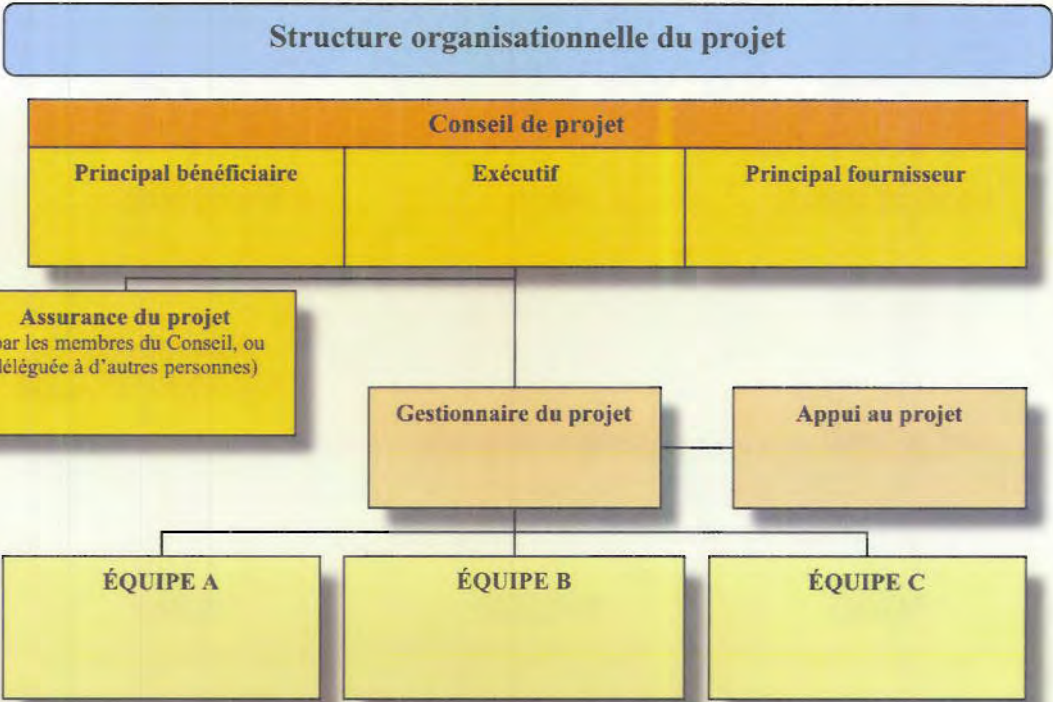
Structure organisationnelle du projet

Conseil de projet

Principal bénéficiaire

Exécutif

Principal fournisseur

Assurance du projet
ar les membres du Conseil, ou léguée à d'autres personnes)

Gestionnaire du projet

Appui au projet

ÉQUIPE A

ÉQUIPE B

ÉQUIPE C